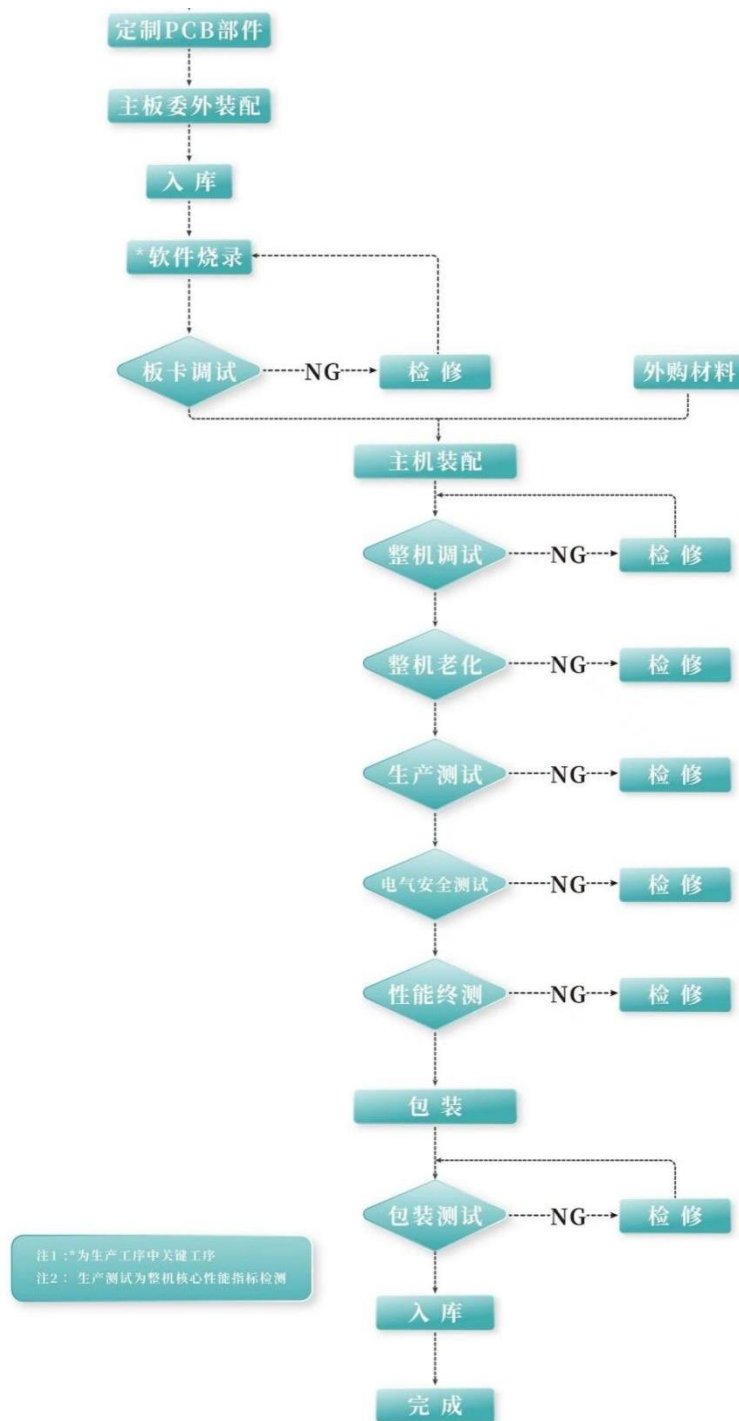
定制PCB部件

主板委外装配

入 库

*软件烧录

板卡调试

NG

检 修

外购材料

主机装配

整机调试

NG

检 修

整机老化

NG

检 修

生产测试

NG

检 修

电气安全测试

NG

检 修

性能终测

NG

检 修

包 装

包装测试

NG

检 修

注1：*为生产工序中关键工序
注2：生产测试为整机核心性能指标检测

入 库

完 成